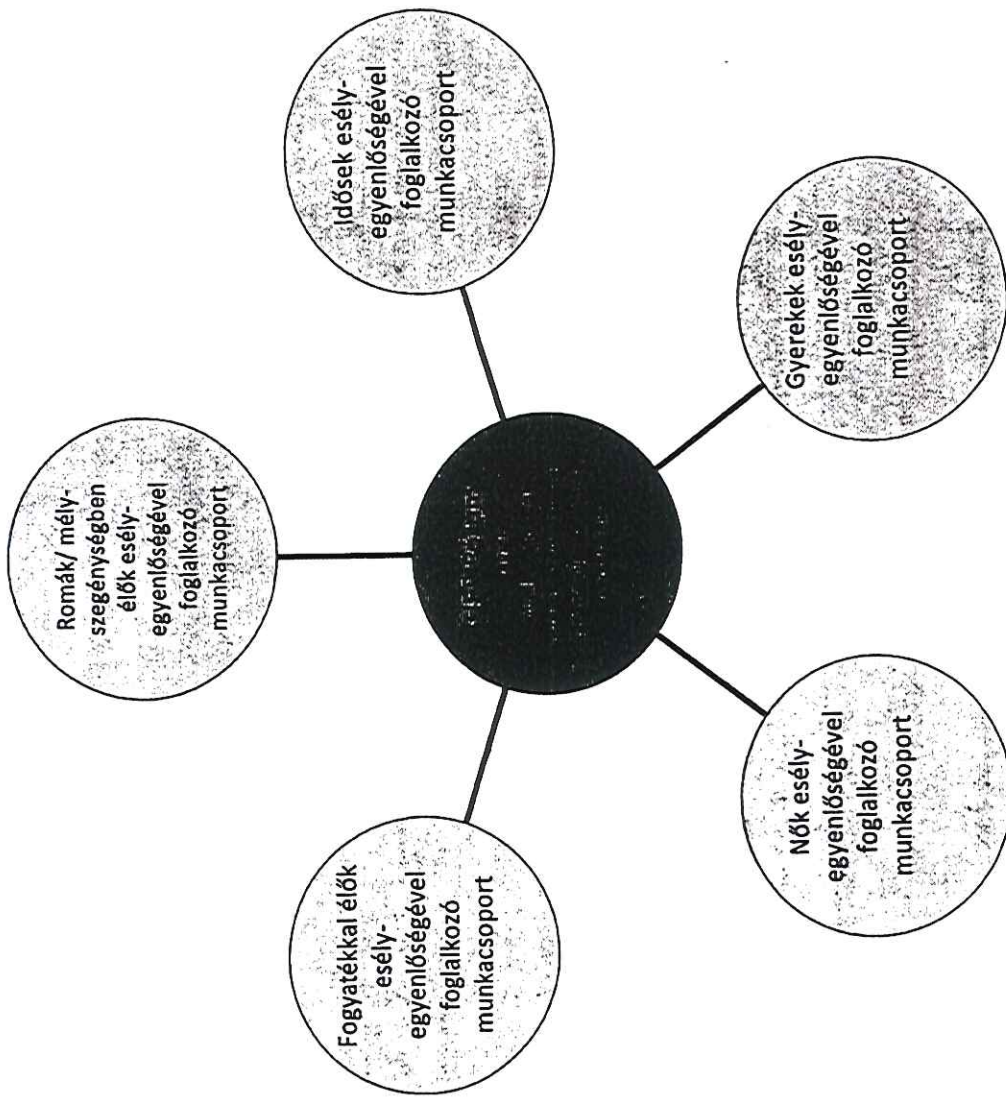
Idősek esélyegyenlőségével foglalkozó munkacsoport

Romák/ mélyszegénységben élők esélyegyenlőségével foglalkozó munkacsoport

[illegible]

Gyerekek esélyegyenlőségével foglalkozó munkacsoport

Fogyatékkal élők esélyegyenlőségével foglalkozó munkacsoport

Nők esélyegyenlőségével foglalkozó munkacsoport